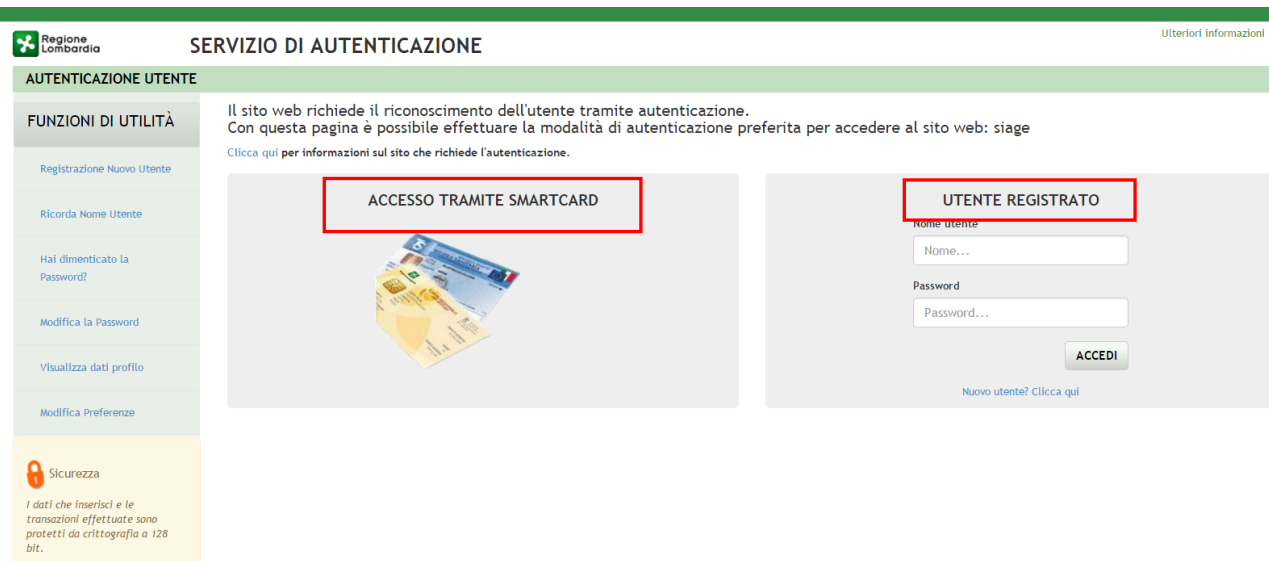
Regione Lombardia

SERVIZIO DI AUTENTICAZIONE

Ulteriori informazioni

AUTENTICAZIONE UTENTE

FUNZIONI DI UTILITÀ

Registrazione Nuovo Utente

Ricorda Nome Utente

Hai dimenticato la Password?

Modifica la Password

Visualizza dati profilo

Modifica Preferenze

Sicurezza

I dati che inserisci e le transazioni effettuate sono protetti da crittografia a 128 bit.

Il sito web richiede il riconoscimento dell'utente tramite autenticazione.
Con questa pagina è possibile effettuare la modalità di autenticazione preferita per accedere al sito web: siage

Clicca qui per informazioni sul sito che richiede l'autenticazione.

ACCESSO TRAMITE SMARTCARD

UTENTE REGISTRATO

Nome utente

Nome...

Password

Password...

ACCEDI

Nuovo utente? Clicca qui